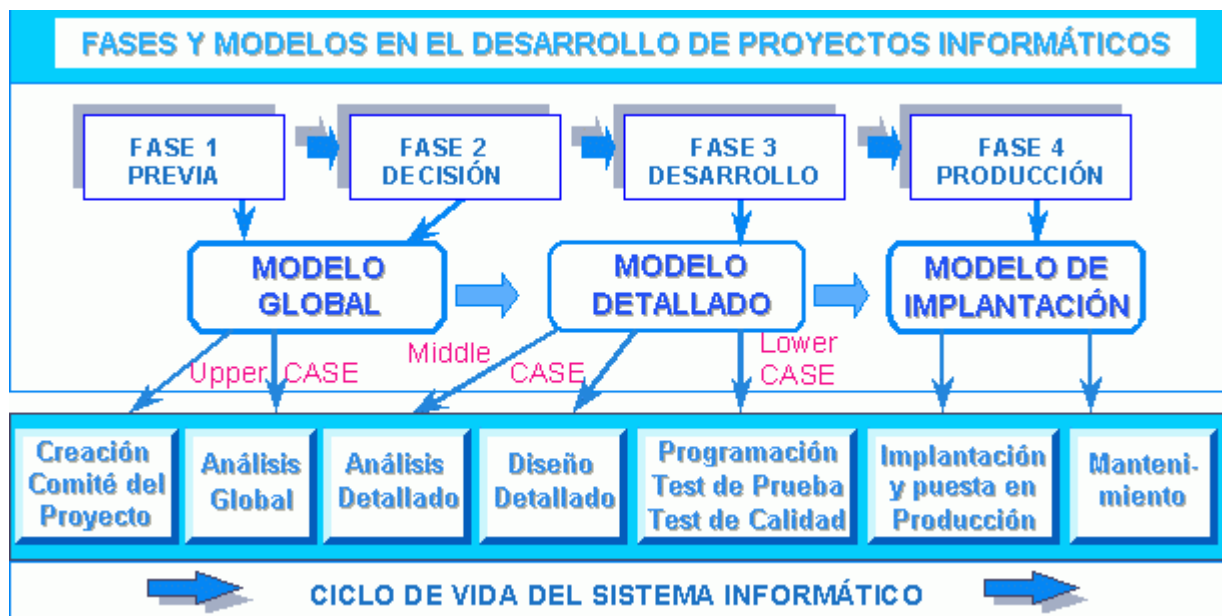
FASES Y MODELOS EN EL DESARROLLO DE PROYECTOS INFORMÁTICOS

FASE 1
PREVIA

FASE 2
DECISIÓN

FASE 3
DESARROLLO

FASE 4
PRODUCCIÓN

MODELO GLOBAL

MODELO DETALLADO

MODELO DE IMPLANTACIÓN

Upper CASE

Middle CASE

Lower CASE

Creación Comité del Proyecto

Análisis Global

Análisis Detallado

Diseño Detallado

Programación Test de Prueba Test de Calidad

Implantación y puesta en Producción

Mantenimiento

CICLO DE VIDA DEL SISTEMA INFORMÁTICO